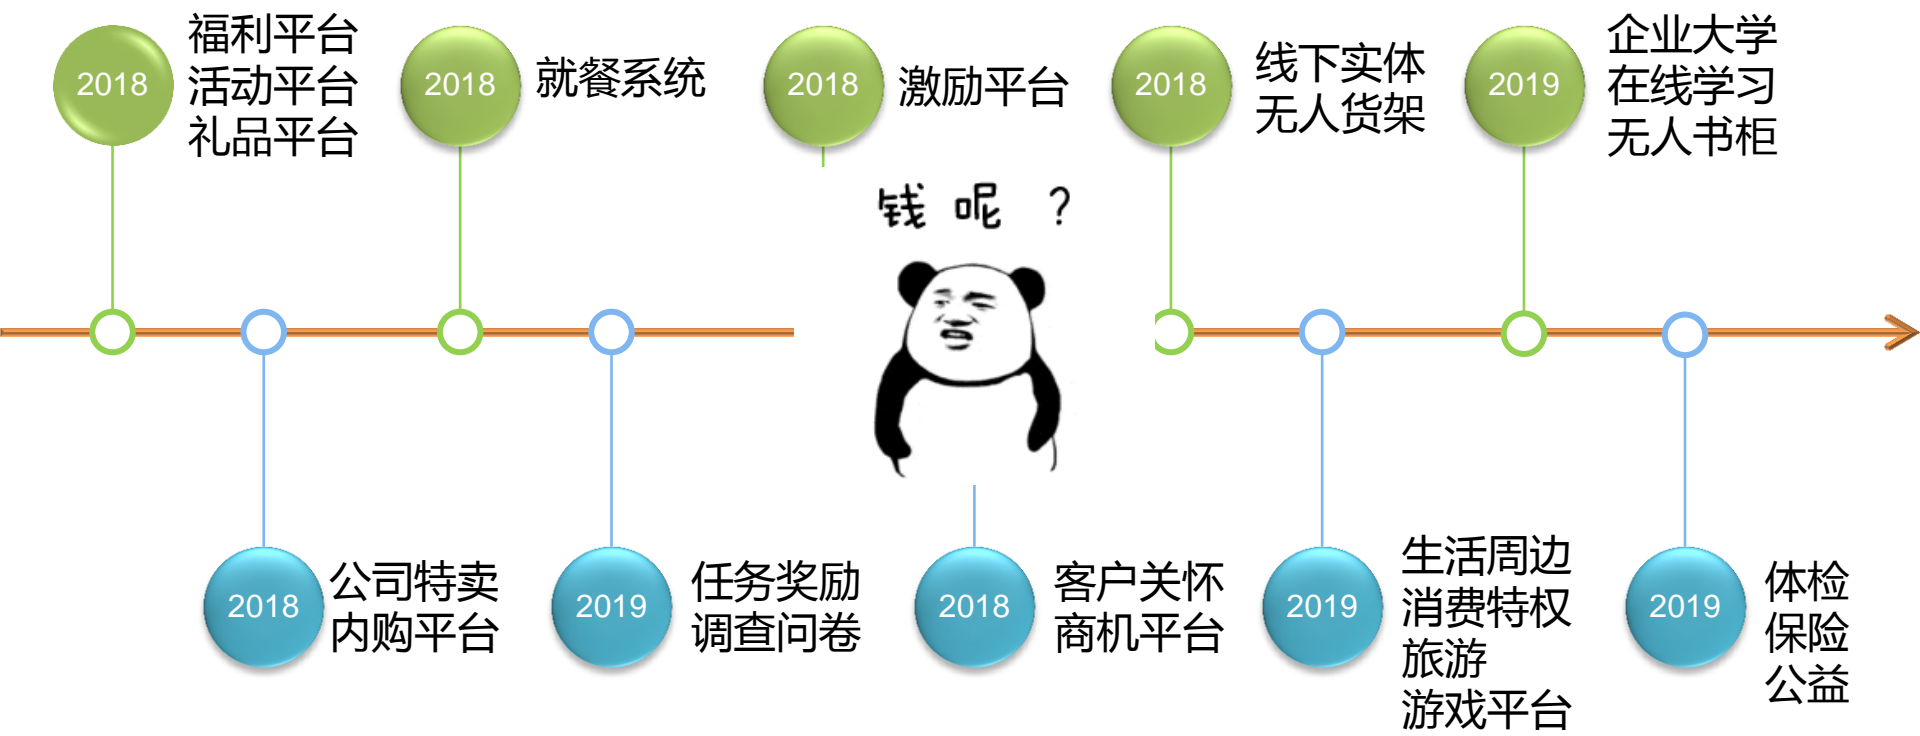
2018
福利平台
活动平台
礼品平台

2018
就餐系统

2018
激励平台

2018
线下实体
无人货架

2019
企业大学
在线学习
无人书柜

钱 呢 ？

2018
公司特卖
内购平台

2019
任务奖励
调查问卷

2018
客户关怀
商机平台

2019
生活周边
消费特权
旅游
游戏平台

2019
体检
保险
公益